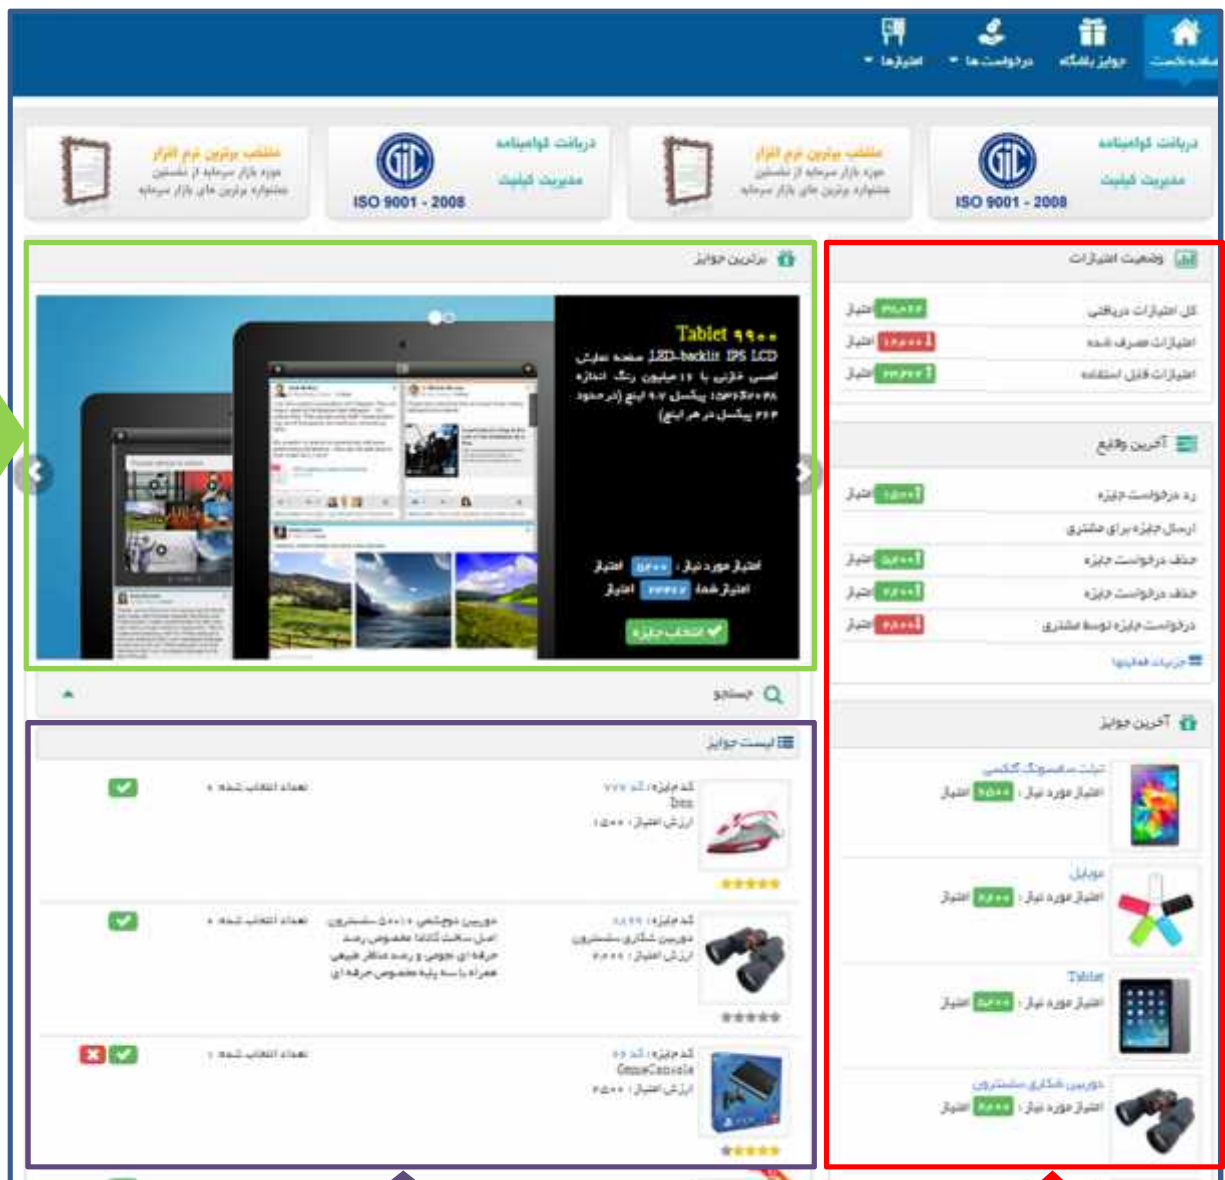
صفحه نخست
جوایز باشگاه
درخواست ها
امتیازها

دریافت گواهینامه
مدیریت کیفیت
ISO 9001 - 2008
منتخب برترین نرم افزار
حوزه بازار سرمایه از نشستن
جشنواره برترین های بازار سرمایه

دریافت گواهینامه
مدیریت کیفیت
ISO 9001 - 2008
منتخب برترین نرم افزار
حوزه بازار سرمایه از نشستن
جشنواره برترین های بازار سرمایه

برترین جوایز

Tablet ۹۹۰۰
صفحه نمایش LED-backlit IPS LCD
لمسی خازنی با ۱۶ میلیون رنگ اندازه
۱۵۳۶x۲۰۴۸ پیکسل ۹.۷ اینچ (در حدود
۲۶۴ پیکسل در هر اینچ)

امتیاز مورد نیاز : ۵۶۰۰ امتیاز
امتیاز شما : ۲۳۲۴۷ امتیاز
انتخاب جایزه

جستجو

لیست جوایز

کد جایزه : ۷۷۷
Iron
ارزش امتیاز : ۱۵۰۰
تعداد انتخاب شده ۰

کد جایزه : ۸۸۹
دوربین شکاری ملیشیتون
ارزش امتیاز : ۶۰۰۰
دوربین دوچشمی ۱۰×۵۰ ملیشیتون
اصل ساخت کانادا مخصوص رصد
حرفه ای نجومی و رصد مناظر طبیعی
همراه با سه پایه مخصوص حرفه ای
تعداد انتخاب شده ۰

کد جایزه : ۵۵
GameConsole
ارزش امتیاز : ۴۵۰۰
تعداد انتخاب شده ۰

وضعیت امتیازات
کل امتیازات دریافتی ۳۴۸۲۲ امتیاز
امتیازات مصرف شده ۱۱۵۰۰ امتیاز
امتیازات قابل استفاده ۲۳۳۲۲ امتیاز

آخرین وقایع
رد درخواست جایزه ۱۵۰۰ امتیاز
ارسال جایزه برای مشتری
حذف درخواست جایزه ۵۶۰۰ امتیاز
حذف درخواست جایزه ۶۲۰۰ امتیاز
درخواست جایزه توسط مشتری ۶۲۰۰ امتیاز
جزییات فعالیتها

آخرین جوایز
تبلت سامسونگ گلکسی
امتیاز مورد نیاز : ۶۵۰۰ امتیاز
موبایل
امتیاز مورد نیاز : ۶۶۰۰ امتیاز
Tablet
امتیاز مورد نیاز : ۵۶۰۰ امتیاز
دوربین شکاری ملیشیتون
امتیاز مورد نیاز : ۶۰۰۰ امتیاز